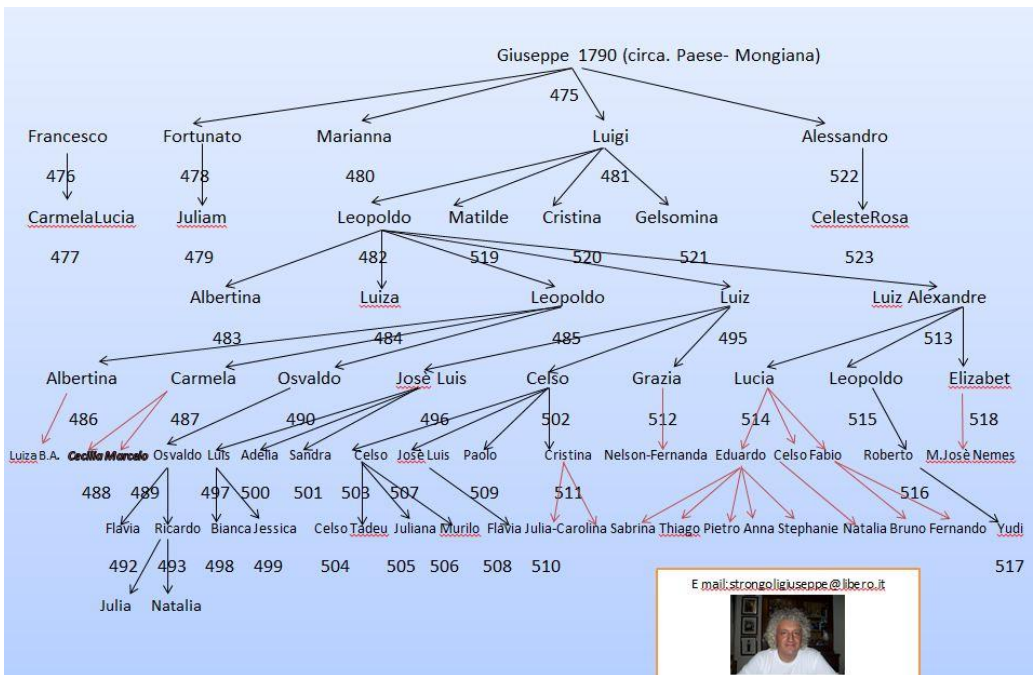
Giuseppe 1790 (circa. Paese- Mongiana)

475

Francesco Fortunato Marianna Luigi Alessandro

476 478 480 481 522

CarmelaLucia Juliam Leopoldo Matilde Cristina Gelsomina CelesteRosa

477 479 482 519 520 521 523

Albertina Luiza Leopoldo Luiz Luiz Alexandre

483 484 485 495 513

Albertina Carmela Osvaldo José Luis Celso Grazia Lucia Leopoldo Elizabet

486 487 490 496 502 512 514 515 518

Luiza B.A. Cecilia Marcelo Osvaldo Luis Adelia Sandra Celso José Luis Paolo Cristina Nelson-Fernanda Eduardo Celso Fabio Roberto M.José Nemes

488 489 497 500 501 503 507 509 511 516

Flavia Ricardo Bianca Jessica Celso Tadeu Juliana Murilo Flavia Julia-Carolina Sabrina Thiago Pietro Anna Stephanie Natalia Bruno Fernando Yudi

492 493 498 499 504 505 506 508 510 517

Julia Natalia

E mail:strongoligiuseppe@libero.it